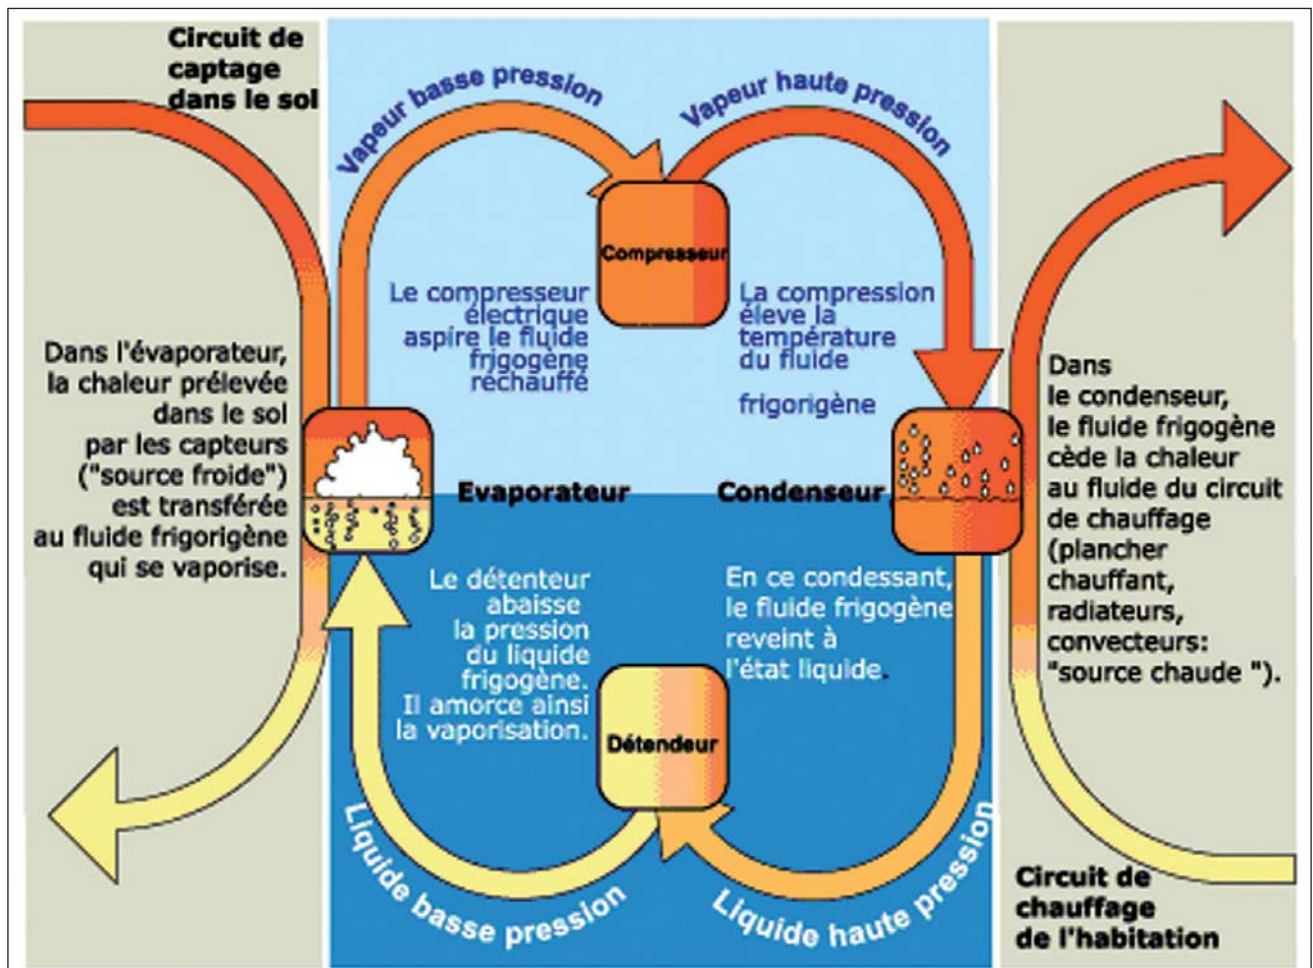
Circuit de captage dans le sol

Vapeur basse pression

Vapeur haute pression

Compresseur

Le compresseur électrique aspire le fluide frigogène rechauffé

La compression élève la température du fluide

frigorigène

Dans l'évaporateur, la chaleur prélevée dans le sol par les capteurs ("source froide") est transférée au fluide frigorigène qui se vaporise.

Evaporateur

Condenseur

Dans le condenseur, le fluide frigogène cède la chaleur au fluide du circuit de chauffage (plancher chauffant, radiateurs, convecteurs: "source chaude ").

Le détenteur abaisse la pression du liquide frigogène. Il amorce ainsi la vaporisation.

En ce condessant, le fluide frigogène reveint à l'état liquide.

Détendeur

Liquide basse pression

Liquide haute pression

Circuit de chauffage de l'habitation